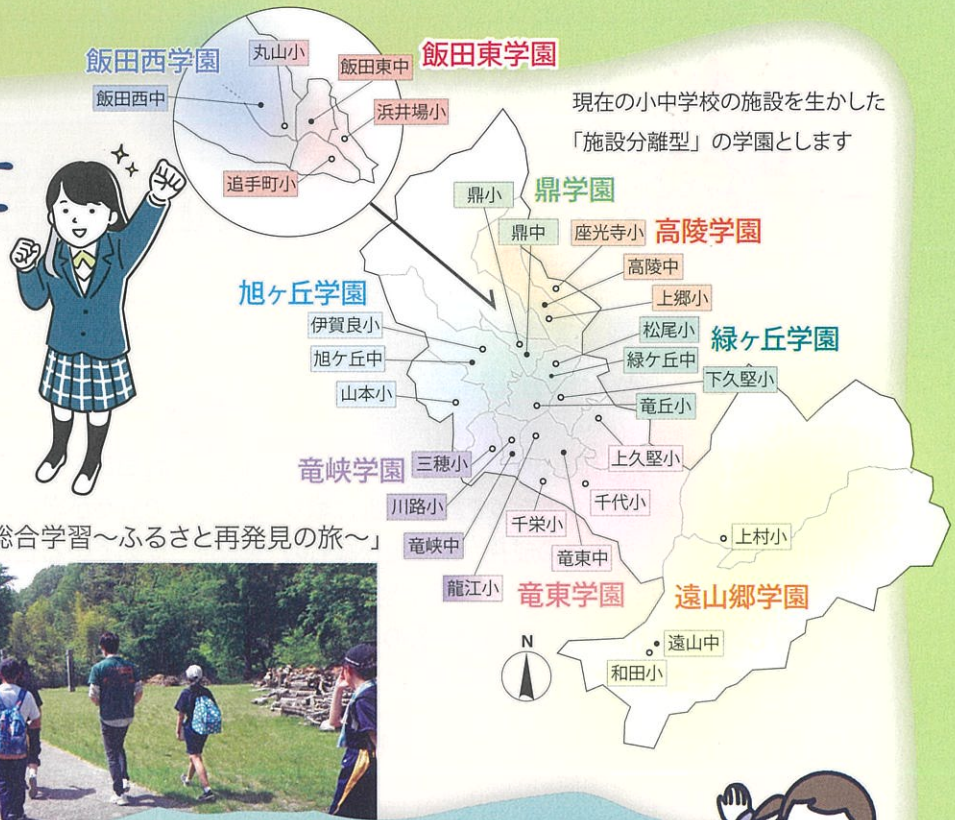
飯田西学園

丸山小

飯田東中

飯田東学園

飯田西中

浜井場小

追手町小

現在の小中学校の施設を生かした「施設分離型」の学園とします

鼎小

鼎学園

鼎中

座光寺小

高陵学園

高陵中

上郷小

旭ヶ丘学園

伊賀良小

松尾小

緑ヶ丘学園

旭ケ丘中

緑ケ丘中

下久堅小

山本小

竜丘小

竜峡学園

三穂小

上久堅小

川路小

千代小

総合学習〜ふるさと再発見の旅〜」

千栄小

上村小

竜峡中

竜東中

龍江小

竜東学園

遠山郷学園

N

遠山中

和田小